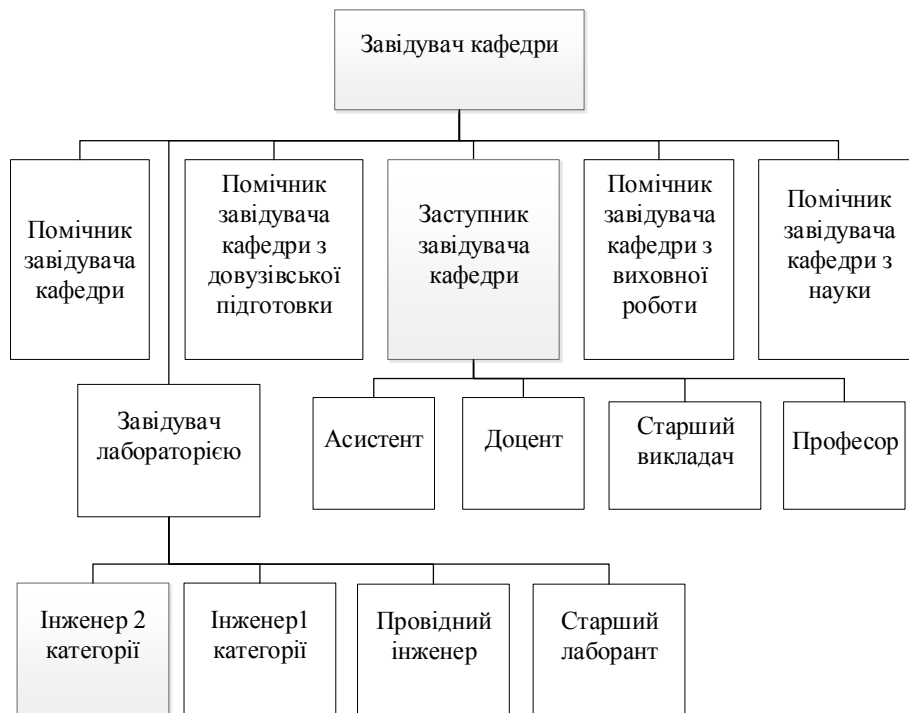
Завідувач кафедри

Помічник завідувача кафедри

Помічник завідувача кафедри з довузівської підготовки

Заступник завідувача кафедри

Помічник завідувача кафедри з виховної роботи

Помічник завідувача кафедри з науки

Завідувач лабораторією

Асистент

Доцент

Старший викладач

Професор

Інженер 2 категорії

Інженер1 категорії

Провідний інженер

Старший лаборант